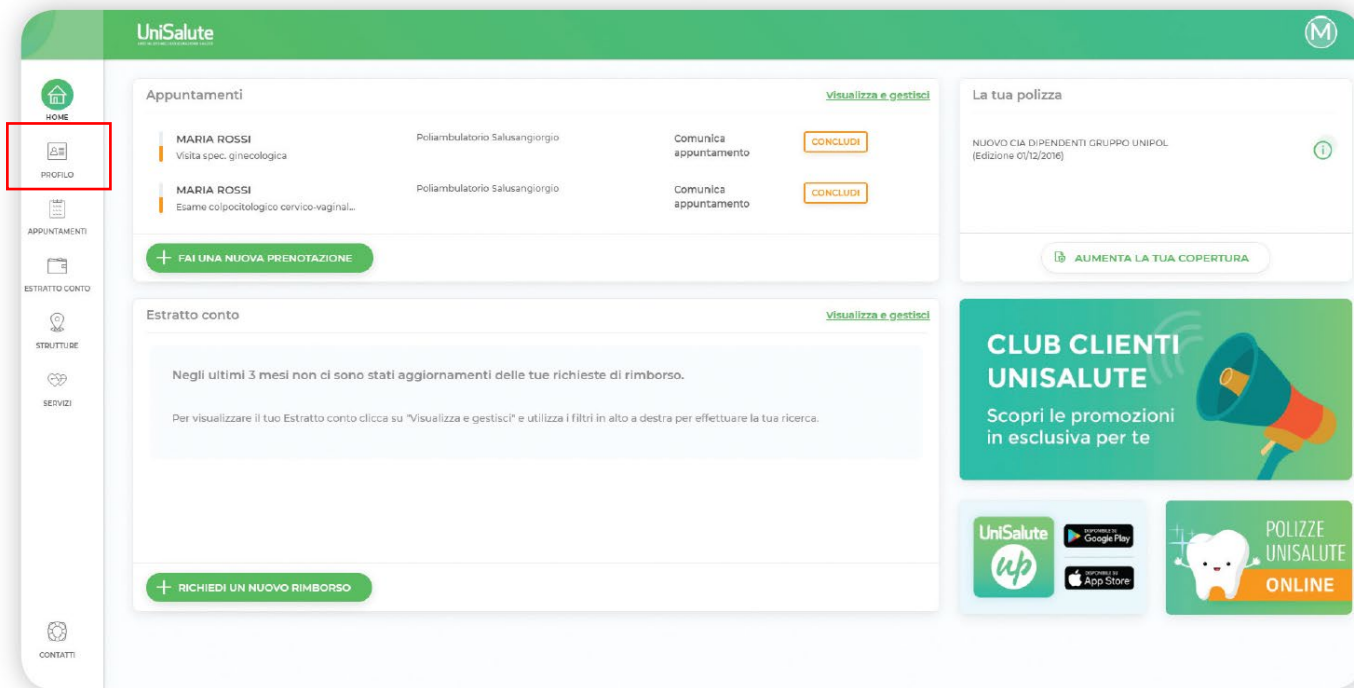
UniSalute

M

HOME

PROFILO

APPUNTAMENTI

ESTRATTO CONTO

STRUTTURE

SERVIZI

CONTATTI

Appuntamenti

Visualizza e gestisci

MARIA ROSSI
Visita spec. ginecologica

Poliambulatorio Salusangiorgio

Comunica appuntamento

CONCLUDI

MARIA ROSSI
Esame colpocitologico cervico-vaginal...

Poliambulatorio Salusangiorgio

Comunica appuntamento

CONCLUDI

+ FAI UNA NUOVA PRENOTAZIONE

La tua polizza

NUOVO CIA DIPENDENTI GRUPPO UNIPOL
(Edizione 01/12/2016)

AUMENTA LA TUA COPERTURA

Estratto conto

Visualizza e gestisci

Negli ultimi 3 mesi non ci sono stati aggiornamenti delle tue richieste di rimborso.

Per visualizzare il tuo Estratto conto clicca su "Visualizza e gestisci" e utilizza i filtri in alto a destra per effettuare la tua ricerca.

+ RICHIEDI UN NUOVO RIMBORSO

CLUB CLIENTI UNISALUTE

Scopri le promozioni in esclusiva per te

UniSalute up

Google Play

App Store

POLIZZE UNISALUTE ONLINE